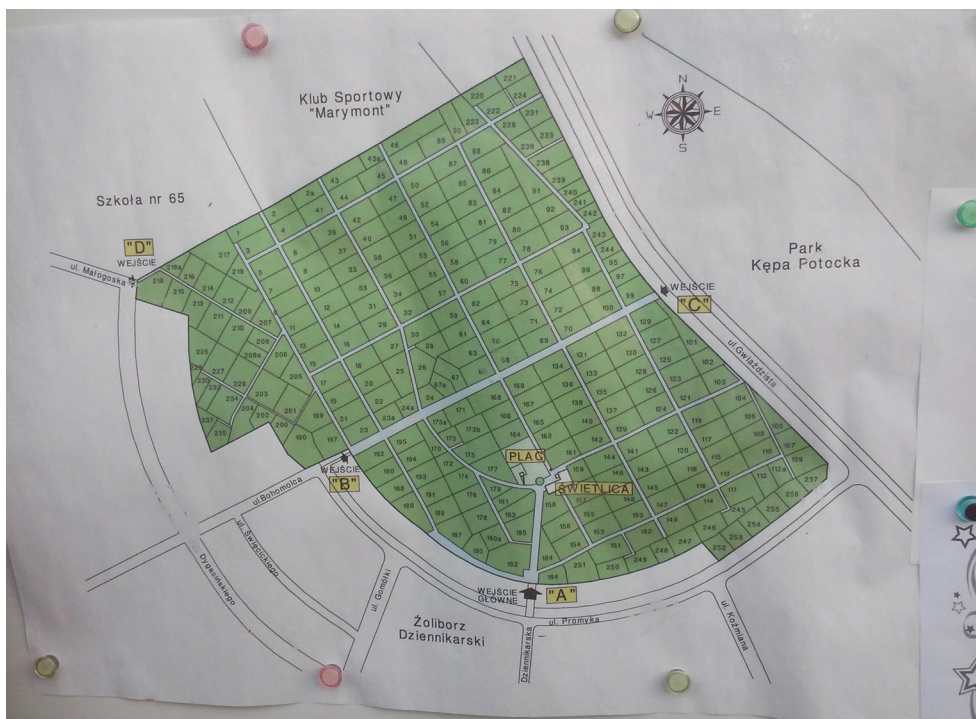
Klub Sportowy "Marymont"

Szkoła nr 65

Park Kępa Potocka

N
W
E
S

"D"
WEJŚCIE

ul. Małogoska

WEJŚCIE
"C"

ul. Gwiaździsta

WEJŚCIE
"B"

ul. Bohomolca

ul. Świeykowskiego

Dygasińskiego

ul. Gondki

PLAC

ŚWIETLICA

WEJŚCIE GŁÓWNE
"A"

Żoliborz Dziennikarski

Dziennikarska

ul. Promyka

ul. Koźmiana

221 224 220 222 223 231 226 233 236 238 239 240 241 242 243 244 245 90 89 88 87 86 85 84 83 82 81 80 79 78 91 92 93 94 95 96 97 98 99 100 46 48 45 43a 43 44 47 49 50 52 51 53 54 55 56 57 58 59 60 61 62 63 64 65 66 67 67a 68 69 70 71 72 73 74 75 76 77 2a 2 1 3 4 5 6 7 8 9 10 11 12 13 14 15 16 17 18 19 20 21 22 23 23a 24 24a 25 26 27 28 29 30 31 32 33 34 35 36 37 38 39 40 41 42 217 218 216 216a 215 214 213 212 211 210 209 208 208a 207 206 205 225 229 230 227 228 232 234 235 237 203 202 201 200 199 198 197 190 195 192 193 191 189 188 187 186 185 184 183 182 181 180 180a 179 178 177 176 175 174 173 173a 173b 172 171 170 169 168 167 166 165 164 163 162 161 160 159 158 157 156 155 154 153 152 151 150 149 148 147 146 145 144 143 142 141 140 139 138 137 136 135 134 133 132 131 130 129 128 127 126 125 124 123 122 121 120 119 118 117 116 115 114 113 112 112a 111 110 109 108 107 106 105 104 103 102 101 246 247 248 249 250 251 252 253 254 255 256 257